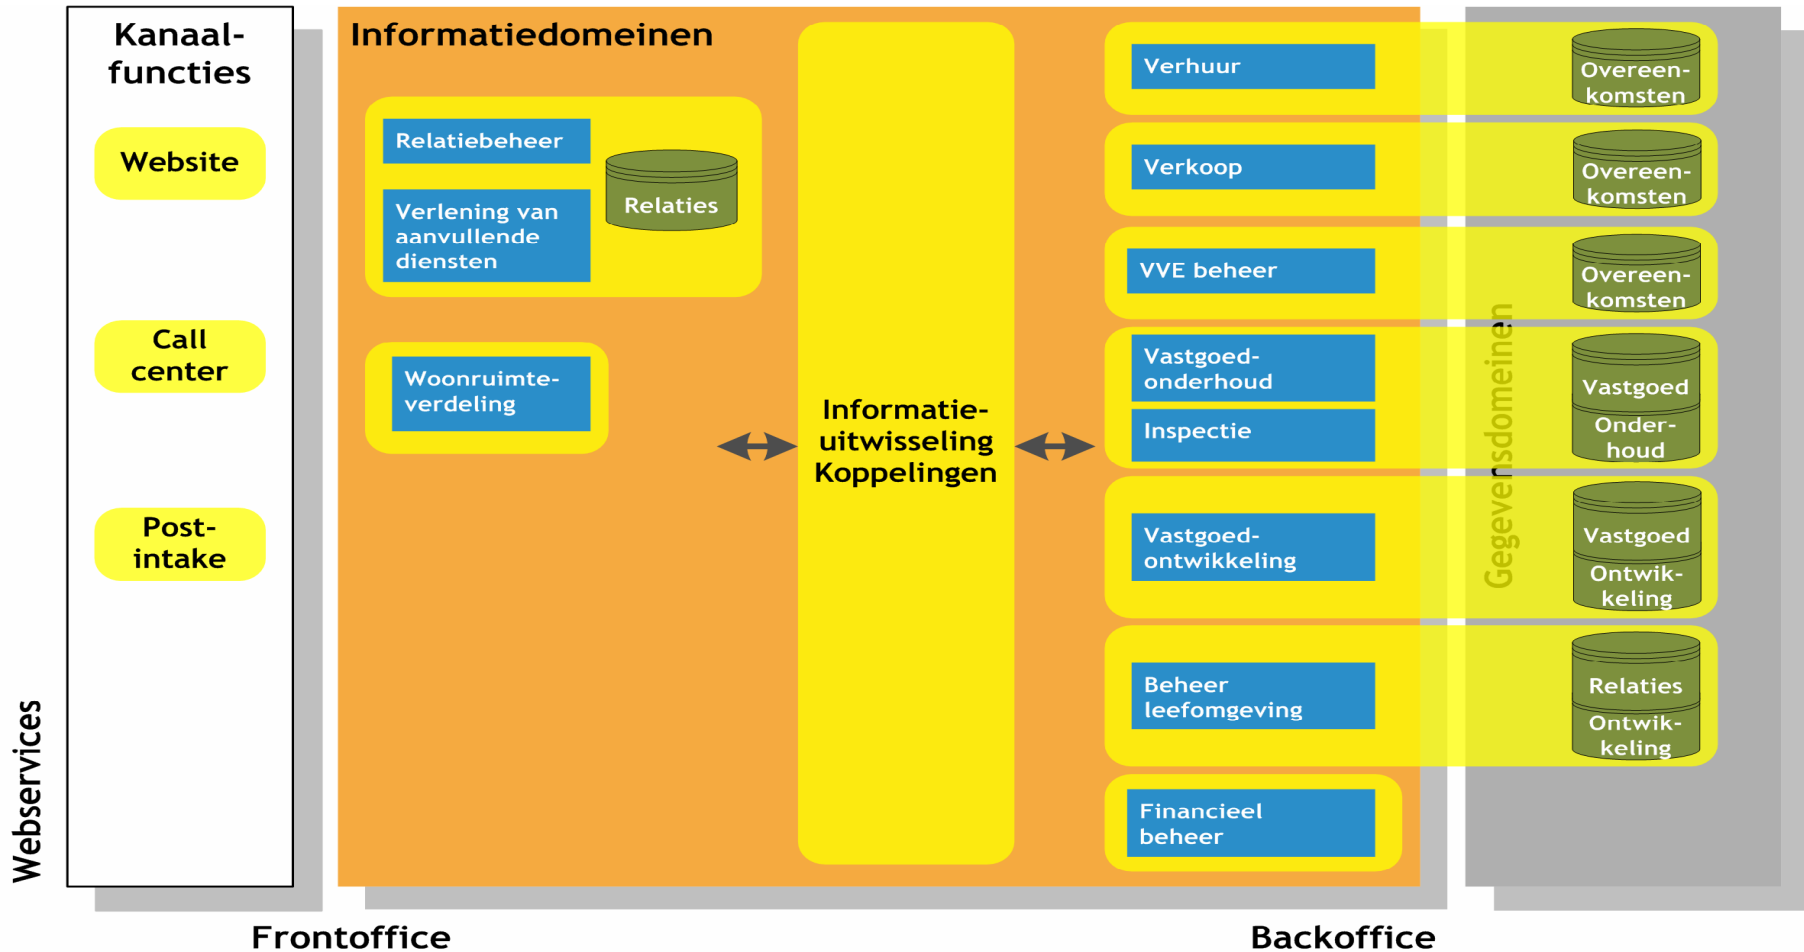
Kanaal-functies

Website

Call center

Post-intake

Webservices

Informatiedomeinen

Relatiebeheer

Verlening van aanvullende diensten

Relaties

Woonruimte-verdeling

Informatie-uitwisseling Koppelingen

Verhuur

Overeen-komsten

Verkoop

Overeen-komsten

VVE beheer

Overeen-komsten

Vastgoed-onderhoud

Inspectie

Vastgoed Onder-houd

Vastgoed-ontwikkeling

Vastgoed Ontwik-keling

Beheer leefomgeving

Relaties Ontwik-keling

Financieel beheer

Gegevensdomeinen

Frontoffice

Backoffice